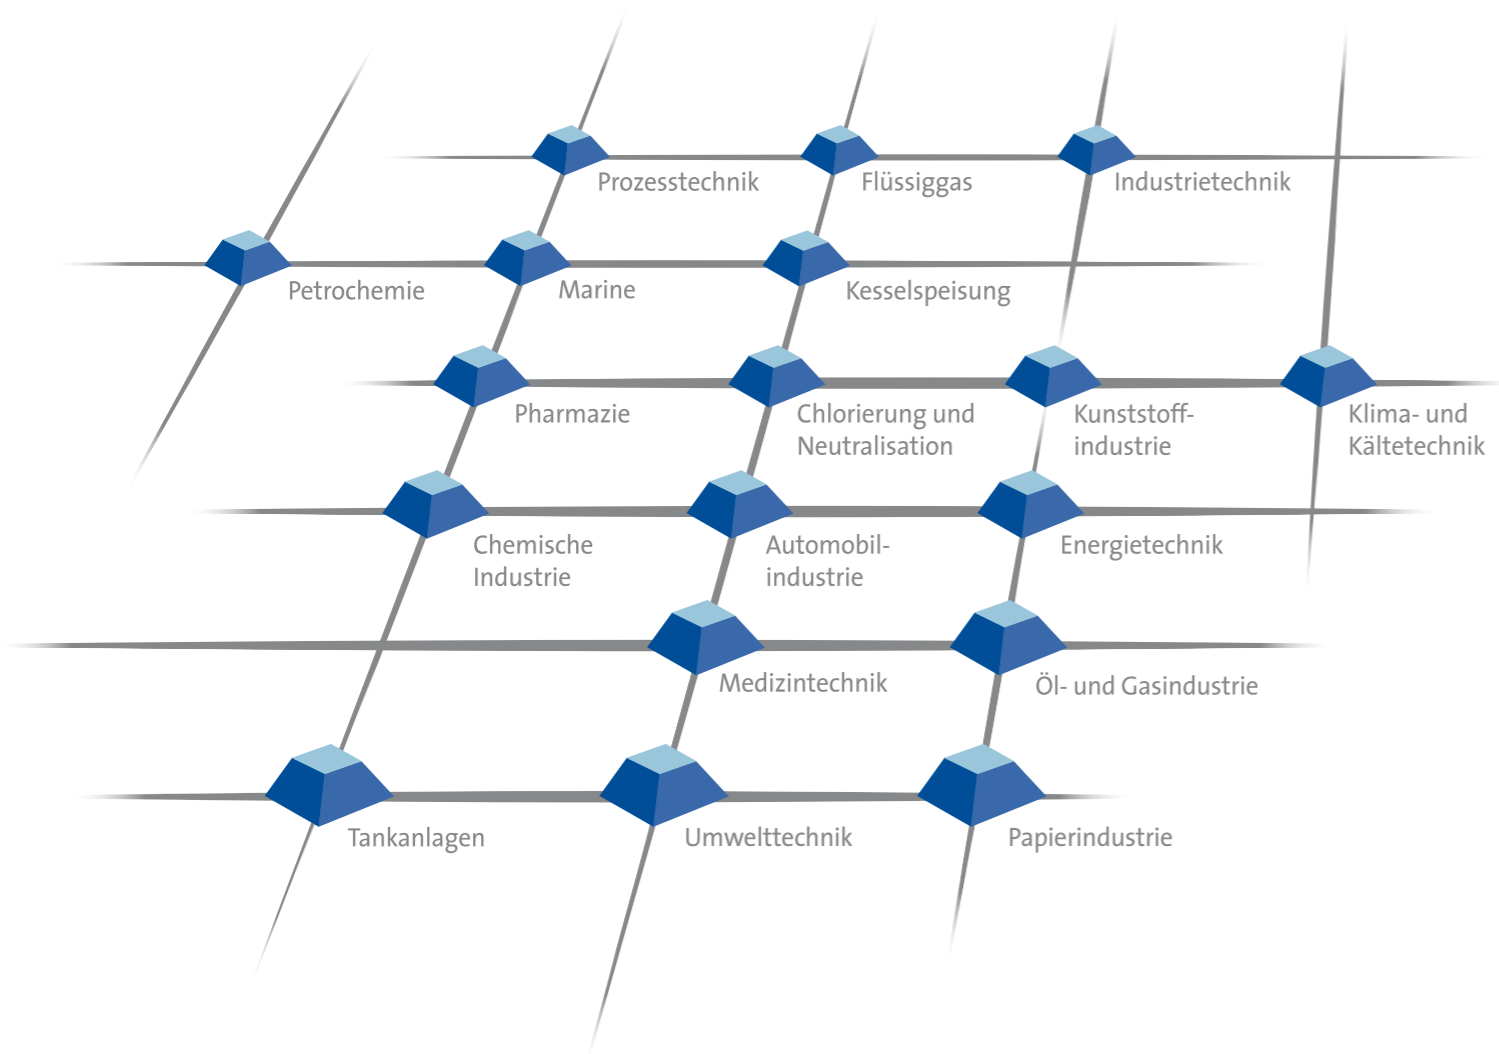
Prozesstechnik
Flüssiggas
Industrietechnik

Petrochemie
Marine
Kesselspeisung

Pharmazie
Chlorierung und Neutralisation
Kunststoffindustrie
Klima- und Kältetechnik

Chemische Industrie
Automobilindustrie
Energietechnik

Medizintechnik
Öl- und Gasindustrie

Tankanlagen
Umwelttechnik
Papierindustrie